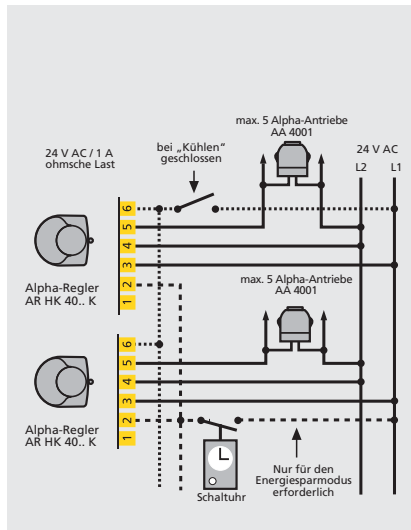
24 V AC / 1 A
ohmsche Last

bei „Kühlen"
geschlossen

max. 5 Alpha-Antriebe
AA 4001

24 V AC
L2 L1

6
5
4
3
2
1

Alpha-Regler
AR HK 40.. K

max. 5 Alpha-Antriebe
AA 4001

6
5
4
3
2
1

Alpha-Regler
AR HK 40.. K

Schaltuhr

Nur für den
Energiesparmodus
erforderlich